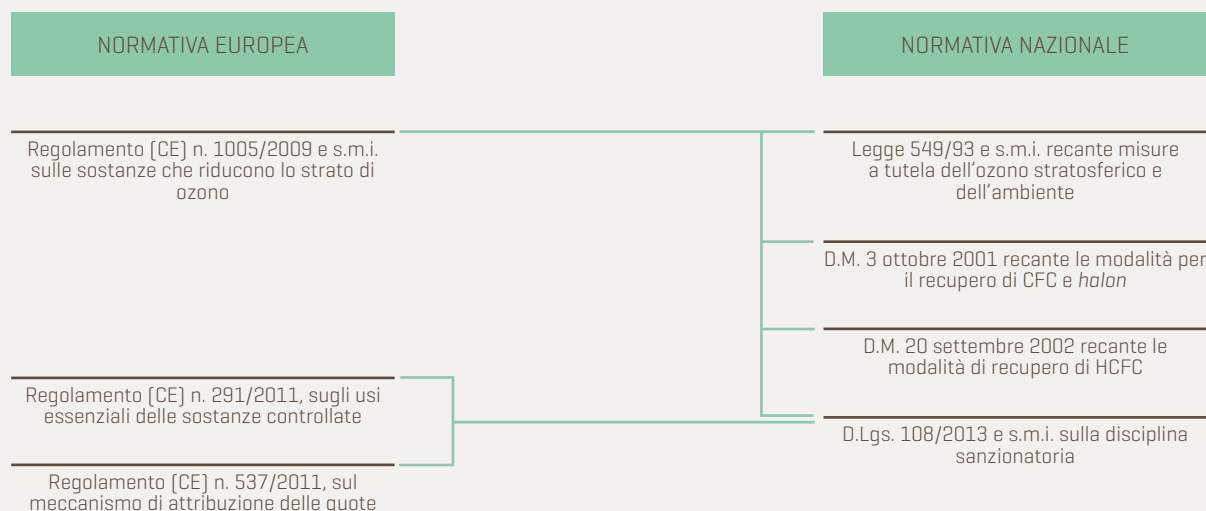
NORMATIVA EUROPEA

NORMATIVA NAZIONALE

Regolamento (CE) n. 1005/2009 e s.m.i. sulle sostanze che riducono lo strato di ozono

Legge 549/93 e s.m.i. recante misure a tutela dell'ozono stratosferico e dell'ambiente

D.M. 3 ottobre 2001 recante le modalità per il recupero di CFC e *halon*

D.M. 20 settembre 2002 recante le modalità di recupero di HCFC

Regolamento (CE) n. 291/2011, sugli usi essenziali delle sostanze controllate

D.Lgs. 108/2013 e s.m.i. sulla disciplina sanzionatoria

Regolamento (CE) n. 537/2011, sul meccanismo di attribuzione delle quote